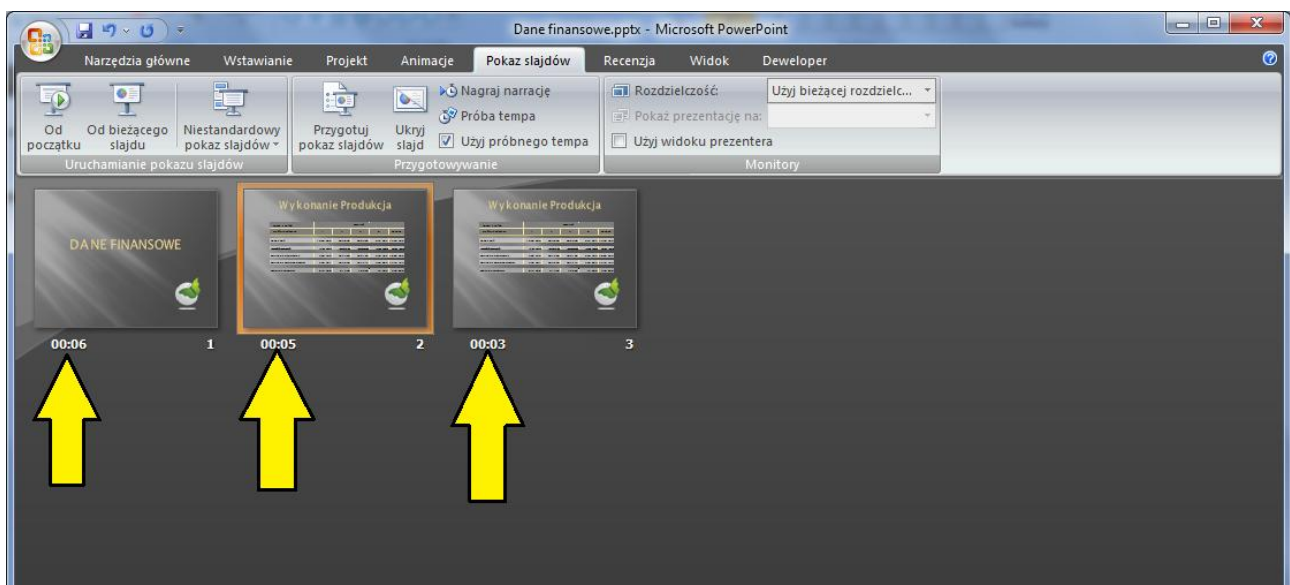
Dane finansowe.pptx - Microsoft PowerPoint

Narzędzia główne Wstawianie Projekt Animacje Pokaz slajdów Recenzja Widok Deweloper

Od początku Od bieżącego slajdu Niestandardowy pokaz slajdów
Uruchamianie pokazu slajdów

Przygotuj pokaz slajdów Ukryj slajd Nagraj narrację Próba tempa Użyj próbnego tempa
Przygotowywanie

Rozdzielczość: Użyj bieżącej rozdzielc...
Pokaż prezentację na:
Użyj widoku prezentera
Monitory

DANE FINANSOWE
00:06 1

Wykonanie Produkcja
00:05 2

Wykonanie Produkcja
00:03 3